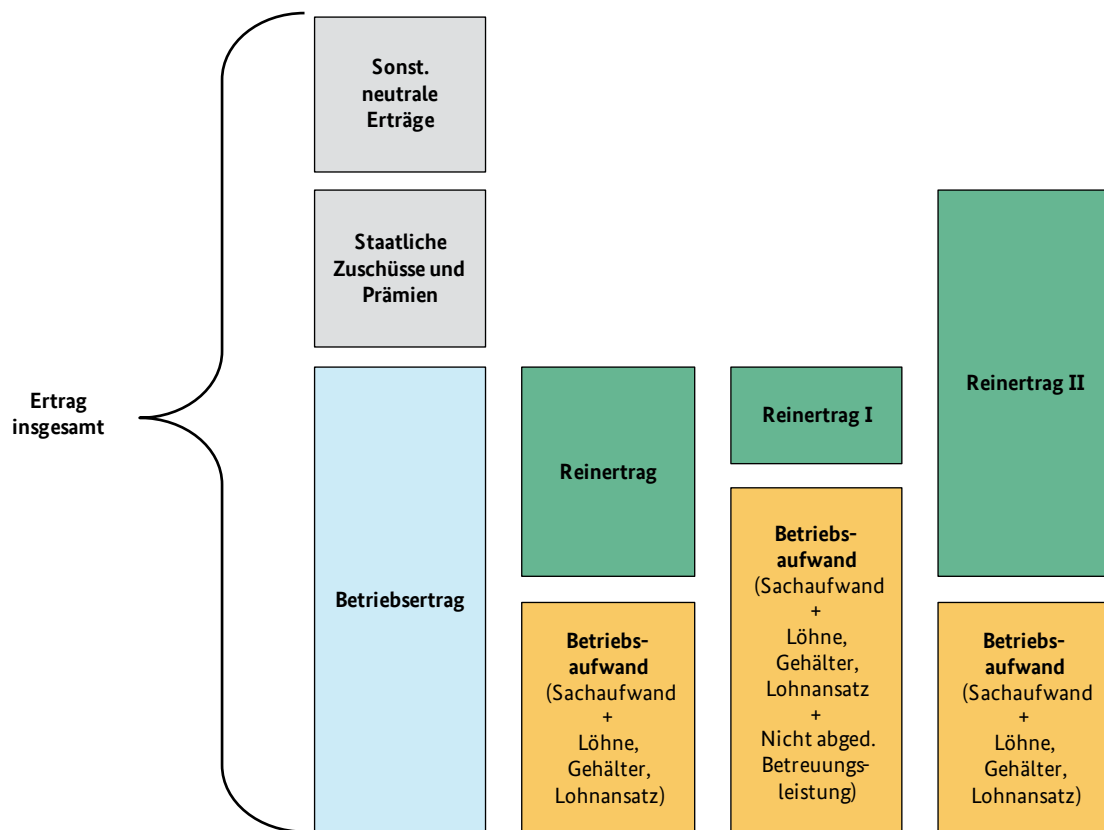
Ertrag insgesamt

Sonst. neutrale Erträge

Staatliche Zuschüsse und Prämien

Betriebsertrag

Reinertrag

Betriebsaufwand (Sachaufwand + Löhne, Gehälter, Lohnansatz)

Reinertrag I

Betriebsaufwand (Sachaufwand + Löhne, Gehälter, Lohnansatz + Nicht abged. Betreuungsleistung)

Reinertrag II

Betriebsaufwand (Sachaufwand + Löhne, Gehälter, Lohnansatz)